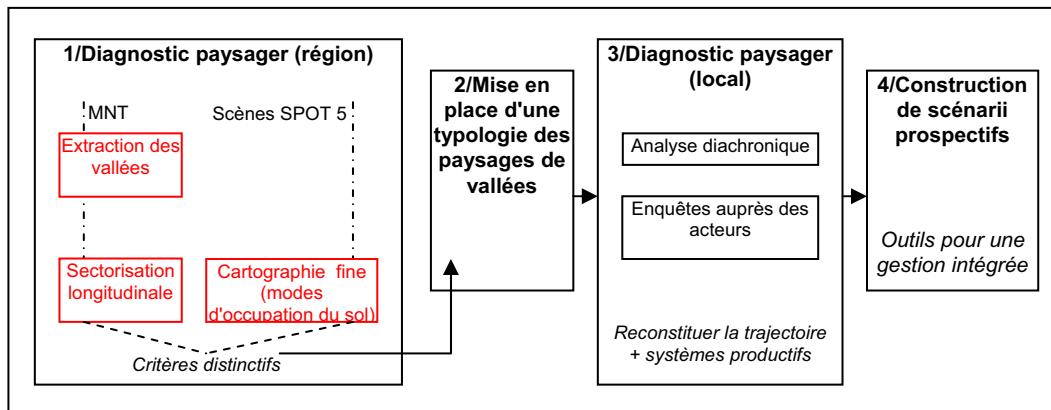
1/Diagnostic paysager (région)

MNT

Scènes SPOT 5

Extraction des vallées

Sectorisation longitudinale

Cartographie fine (modes d'occupation du sol)

Critères distinctifs

2/Mise en place d'une typologie des paysages de vallées

3/Diagnostic paysager (local)

Analyse diachronique

Enquêtes auprès des acteurs

Reconstituer la trajectoire + systèmes productifs

4/Construction de scénarii prospectifs

Outils pour une gestion intégrée